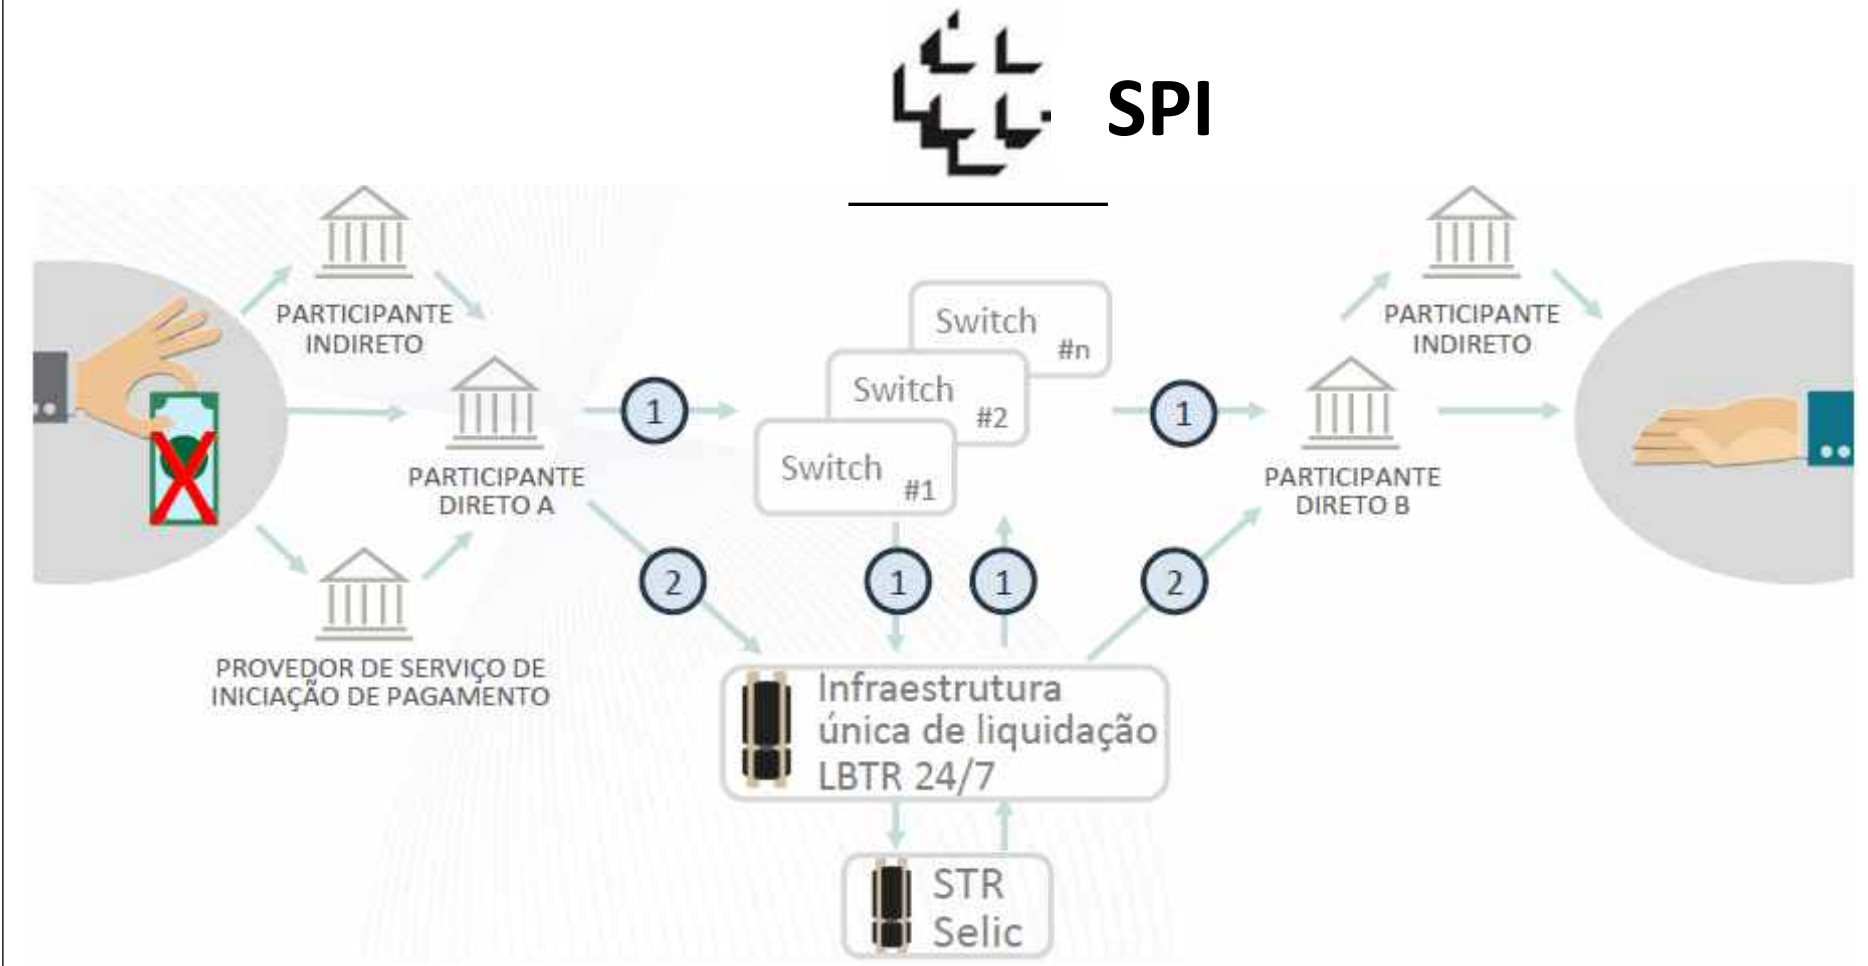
SPI

PARTICIPANTE INDIRETO

PARTICIPANTE DIRETO A

PROVEDOR DE SERVIÇO DE INICIAÇÃO DE PAGAMENTO

1

2

Switch #n

Switch #2

Switch #1

1

1

1

2

Infraestrutura única de liquidação LBTR 24/7

STR Selic

PARTICIPANTE INDIRETO

PARTICIPANTE DIRETO B